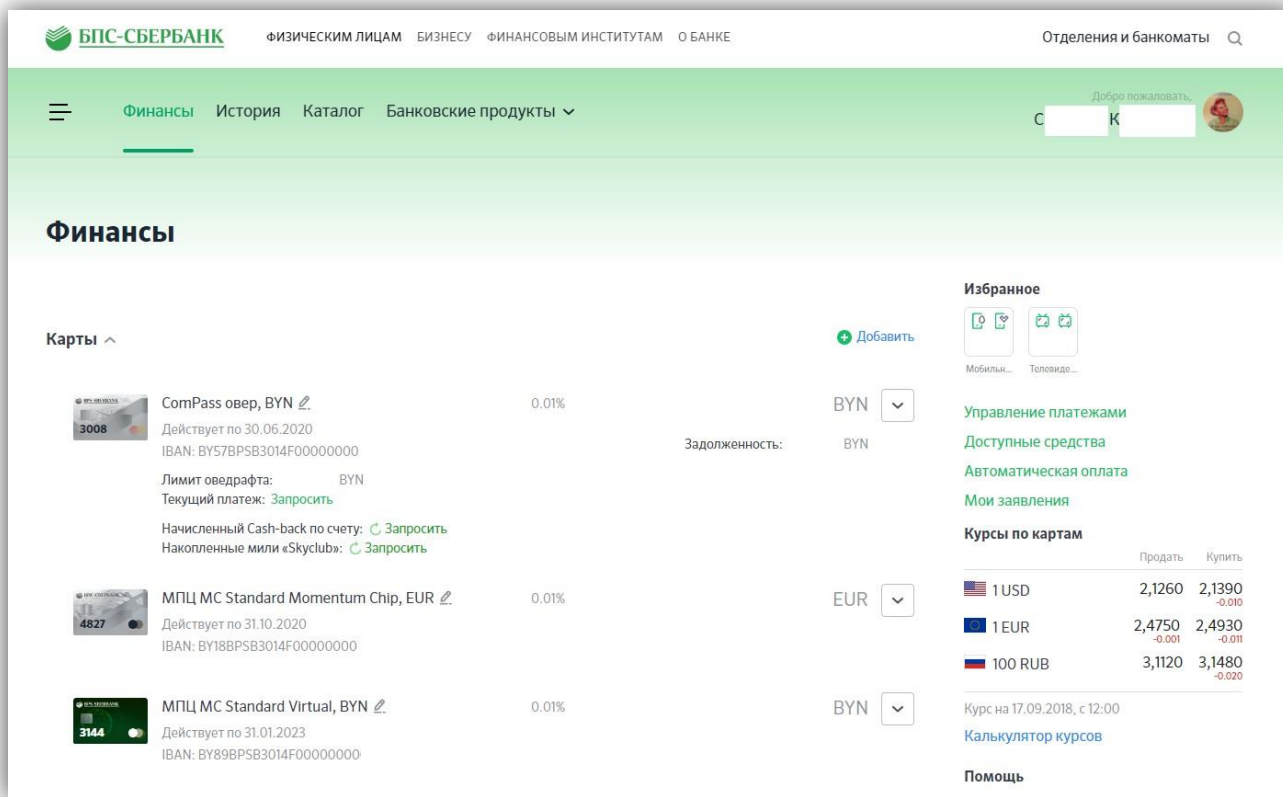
БПС-СБЕРБАНК ФИЗИЧЕСКИМ ЛИЦАМ БИЗНЕСУ ФИНАНСОВЫМ ИНСТИТУТАМ О БАНКЕ

Отделения и банкоматы

Финансы История Каталог Банковские продукты

Добро пожаловать,
С К

Финансы

Карты

Добавить

3008
ComPass овер, BYN
Действует по 30.06.2020
IBAN: BY57BPSB3014F00000000
0.01%
BYN
Задолженность: BYN
Лимит овердрафта: BYN
Текущий платеж: Запросить
Начисленный Cash-back по счету: Запросить
Накопленные мили «Skyclub»: Запросить

4827
МПЦ MC Standard Momentum Chip, EUR
Действует по 31.10.2020
IBAN: BY18BPSB3014F00000000
0.01%
EUR

3144
МПЦ MC Standard Virtual, BYN
Действует по 31.01.2023
IBAN: BY89BPSB3014F00000000
0.01%
BYN

Избранное
Мобильн... Телевидо...

Управление платежами
Доступные средства
Автоматическая оплата
Мои заявления

Курсы по картам

| | Продать | Купить |
|---|---|---|
| 1 USD | 2,1260 | 2,1390 -0.010 |
| 1 EUR | 2,4750 -0.001 | 2,4930 -0.011 |
| 100 RUB | 3,1120 | 3,1480 -0.020 |

Курс на 17.09.2018, с 12:00
Калькулятор курсов

Помощь